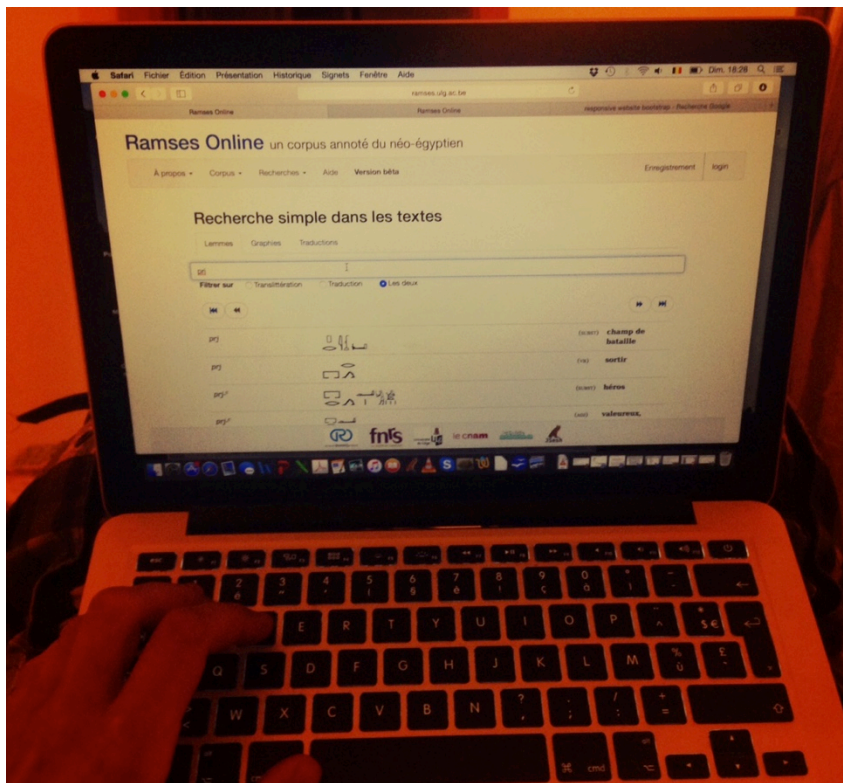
Safari Fichier Édition Présentation Historique Signets Fenêtre Aide

Dim. 18:28

ramses.ulg.ac.be

Ramses Online

Ramses Online

responsive website bootstrap - Recherche Google

Ramses Online un corpus annoté du néo-égyptien

À propos ▾ Corpus ▾ Recherches ▾ Aide Version bêta

Enregistrement login

Recherche simple dans les textes

Lemmes Graphies Traductions

prj

Filtrer sur Translittération Traduction Les deux

| | | | |
|---|---|---|---|
| prj | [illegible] | (SUBST) | champ de bataille |
| prj | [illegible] | (VB) | sortir |
| prj.w | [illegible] | (SUBST) | héros |
| prj.w | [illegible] | (ADJ) | valeureux, |

fnrs le cnam

esc

Q S D F G H J K L M

W X C V B N

E R T Y U I O P

cmd